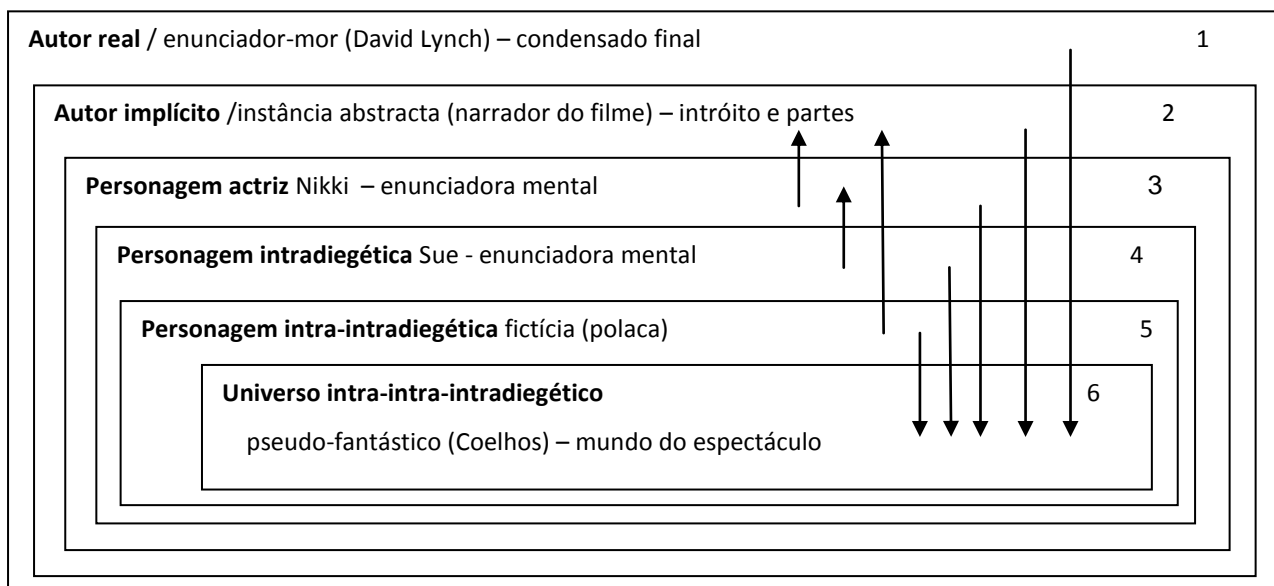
**Autor real** / enunciador-mor (David Lynch) – condensado final 1

**Autor implícito** /instância abstracta (narrador do filme) – intróito e partes 2

**Personagem actriz** Nikki – enunciadora mental 3

**Personagem intradiegética** Sue - enunciadora mental 4

**Personagem intra-intradiegética** fictícia (polaca) 5

**Universo intra-intra-intradiegético** 6

pseudo-fantástico (Coelhos) – mundo do espectáculo